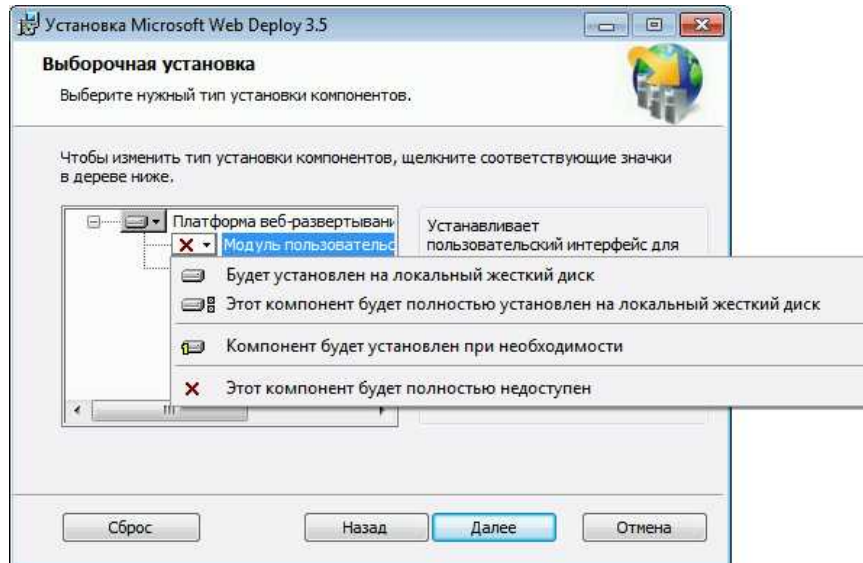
Установка Microsoft Web Deploy 3.5

Выборочная установка

Выберите нужный тип установки компонентов.

Чтобы изменить тип установки компонентов, щелкните соответствующие значки в дереве ниже.

Платформа веб-развертывани

Модуль пользовательс

Устанавливает пользовательский интерфейс для

Будет установлен на локальный жесткий диск

Этот компонент будет полностью установлен на локальный жесткий диск

Компонент будет установлен при необходимости

Этот компонент будет полностью недоступен

Сброс

Назад

Далее

Отмена